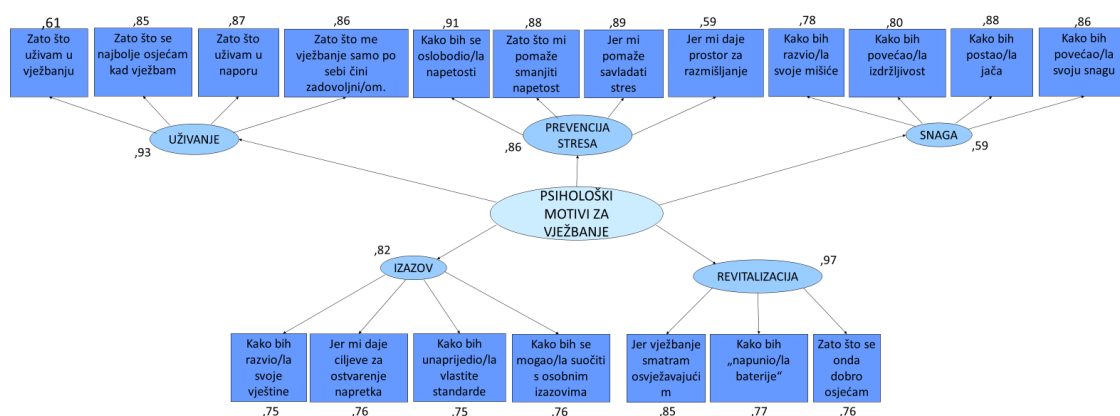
,61
Zato što uživam u vježbanju

,85
Zato što se najbolje osjećam kad vježbam

,87
Zato što uživam u naporu

,86
Zato što me vježbanje samo po sebi čini zadovoljni/om.

,91
Kako bih se oslobodio/la napetosti

,88
Zato što mi pomaže smanjiti napetost

,89
Jer mi pomaže savladati stres

,59
Jer mi daje prostor za razmišljanje

,78
Kako bih razvio/la svoje mišiće

,80
Kako bih povećao/la izdržljivost

,88
Kako bih postao/la jača

,86
Kako bih povećao/la svoju snagu

UŽIVANJE
,93

PREVENCIJA STRESA
,86

SNAGA
,59

PSIHOLOŠKI MOTIVI ZA VJEŽBANJE

,82
IZAZOV

,97
REVITALIZACIJA

Kako bih razvio/la svoje vještine
,75

Jer mi daje ciljeve za ostvarenje napretka
,76

Kako bih unaprijedio/la vlastite standarde
,75

Kako bih se mogao/la suočiti s osobnim izazovima
,76

Jer vježbanje smatram osvježavajući m
,85

Kako bih „napunio/la baterije"
,77

Zato što se onda dobro osjećam
,76